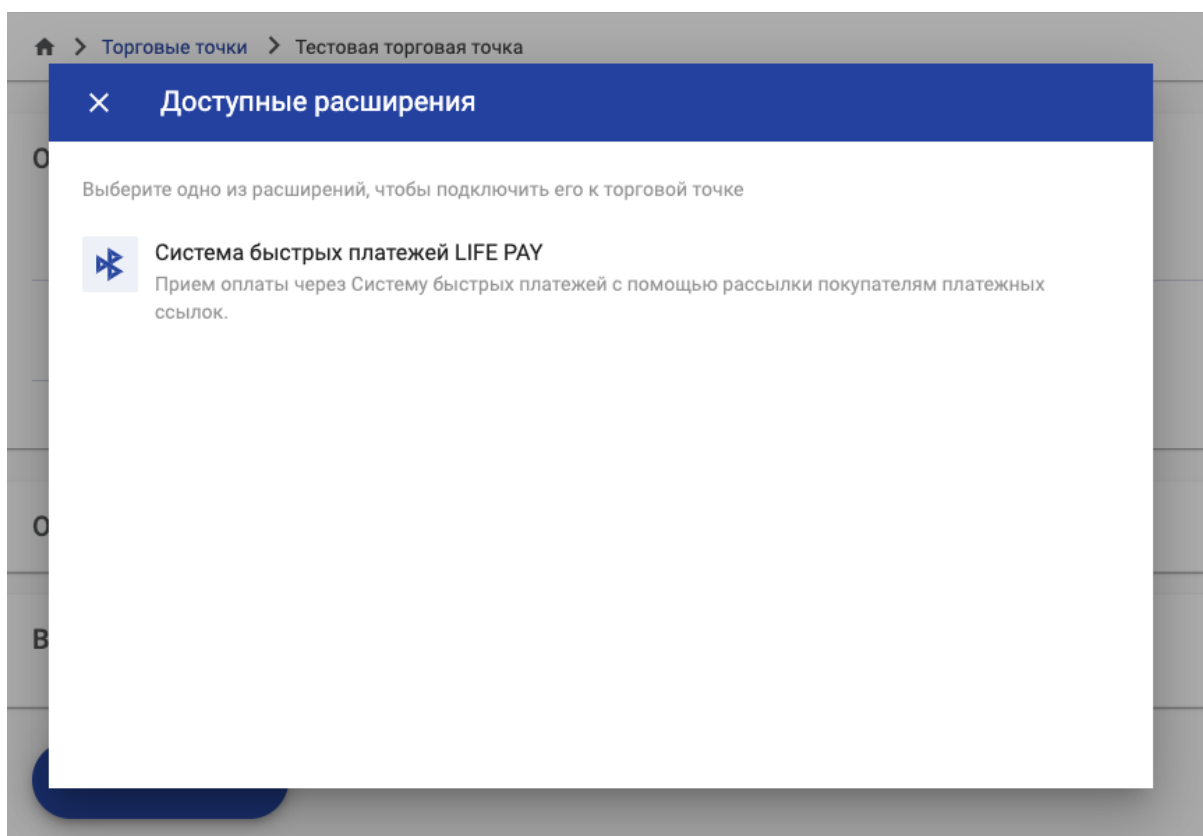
> Торговые точки > Тестовая торговая точка

× Доступные расширения

Выберите одно из расширений, чтобы подключить его к торговой точке

Система быстрых платежей LIFE PAY
Прием оплаты через Систему быстрых платежей с помощью рассылки покупателям платежных ссылок.

О

О

В